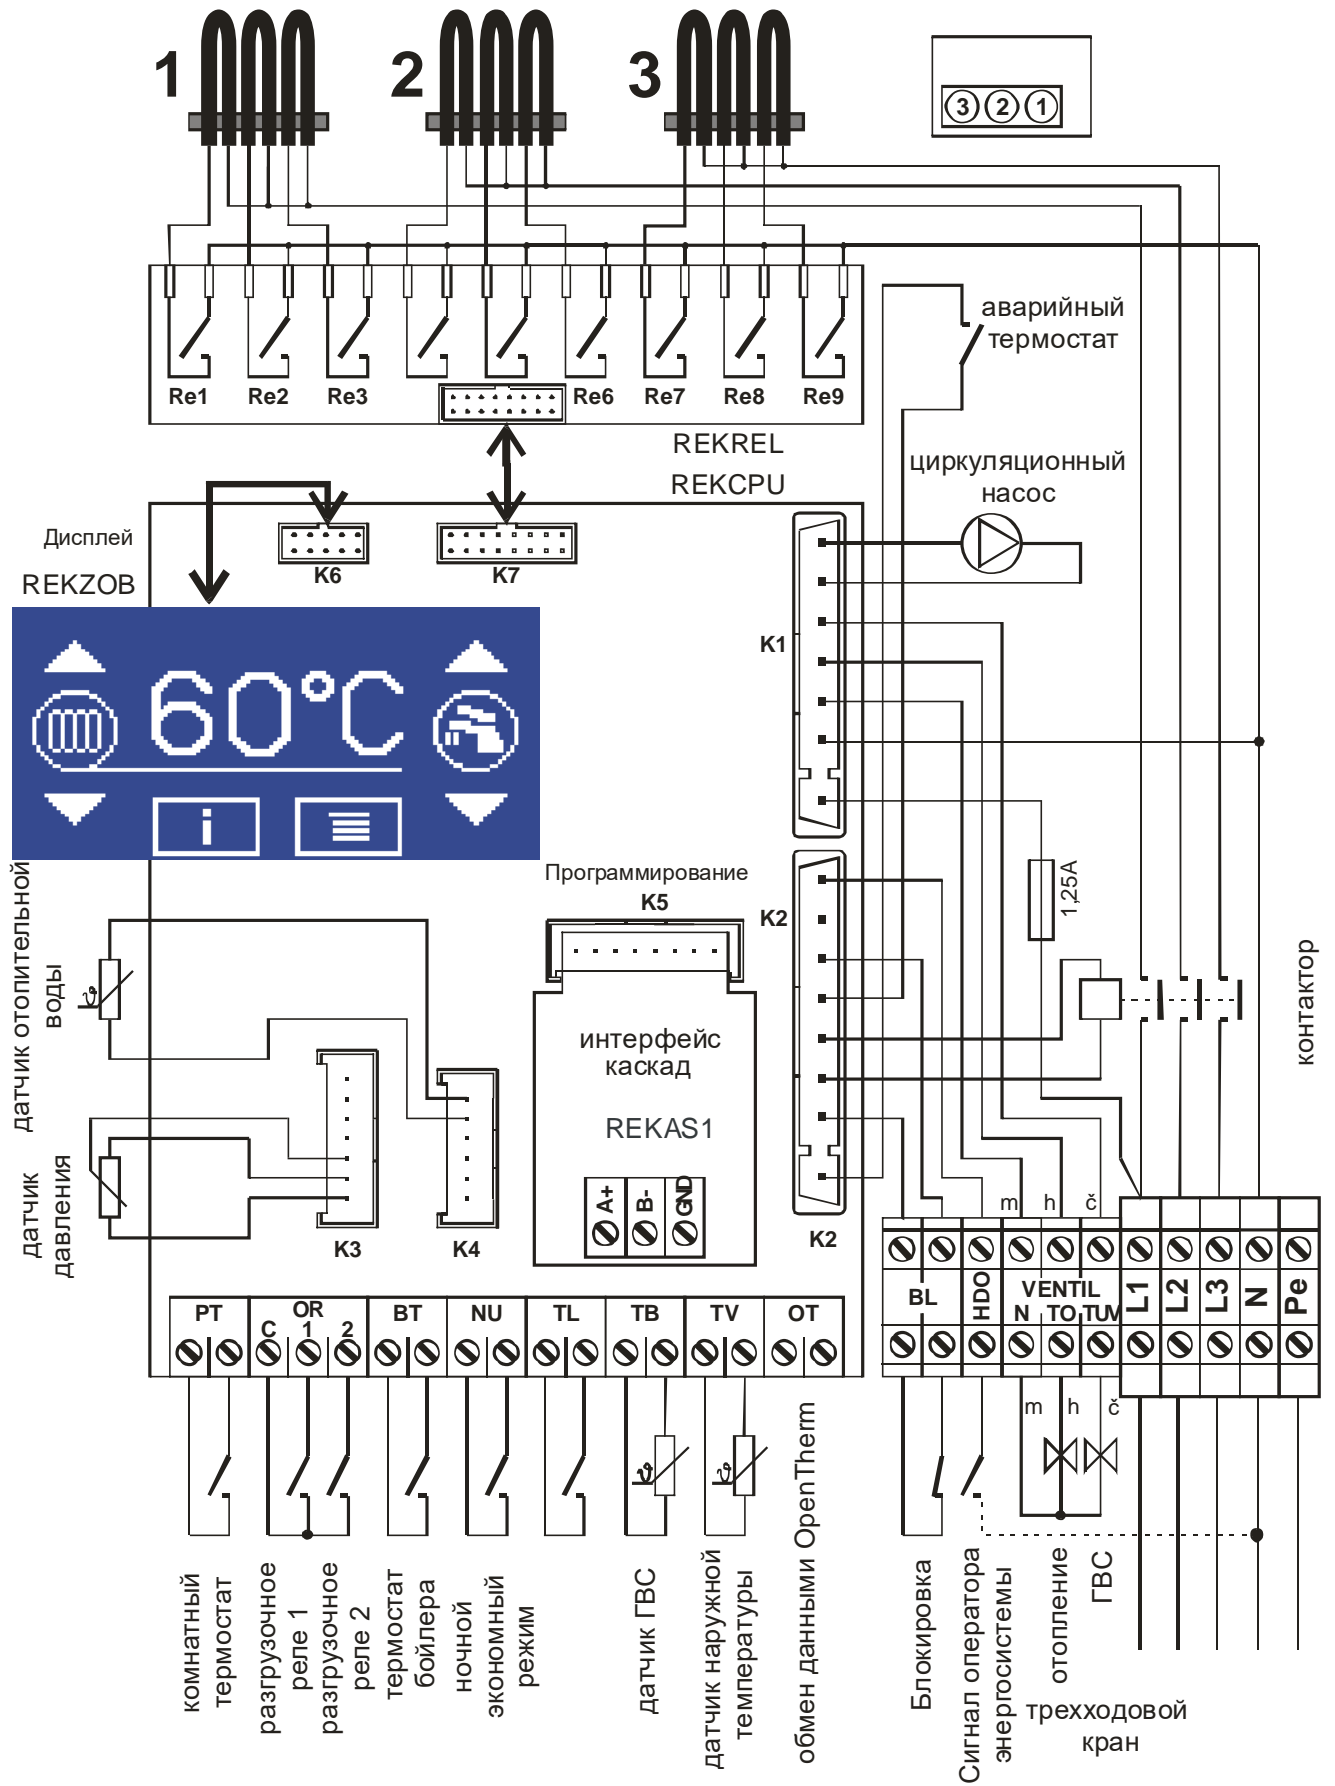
1 2 3

3 2 1

аварийный термостат

Re1 Re2 Re3 Re6 Re7 Re8 Re9

REKREL

REKCPU

циркуляционный насос

Дисплей

REKZOB

K6 K7

K1

60°C

i

Программирование

K5

K2

1,25A

датчик отопительной воды

интерфейс каскад

REKAS1

контактор

датчик давления

A+ B- GND

K3 K4

K2

m h č

BL HDO VENTIL N TO TUV L1 L2 L3 N Pe

PT OR C 1 2 BT NU TL TB TV OT

m h č

комнатный термостат

разгрузочное реле 1

разгрузочное реле 2

термостат бойлера

ночной экономный режим

датчик ГВС

датчик наружной температуры

обмен данными OpenTherm

Блокировка

Сигнал оператора энергосистемы

отопление

ГВС

трехходовой кран